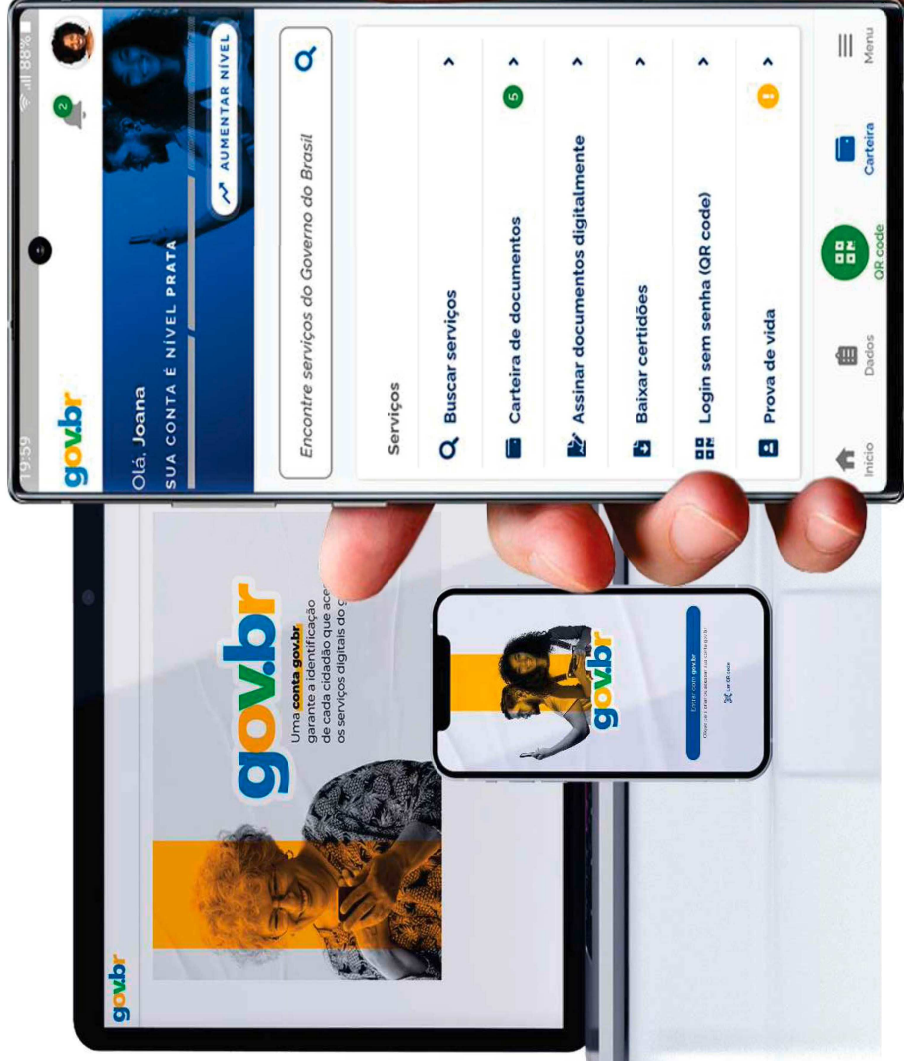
19:59 88%

gov.br

2

Olá, Joana
SUA CONTA É NÍVEL PRATA

AUMENTAR NÍVEL

Encontre serviços do Governo do Brasil

Serviços

Buscar serviços

Carteira de documentos 5

Assinar documentos digitalmente

Baixar certidões

Login sem senha (QR code)

Prova de vida !

Início Dados QR code Carteira Menu

gov.br

gov.br

Uma conta gov.br garante a identificação de cada cidadão que ace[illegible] os serviços digitais do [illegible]

gov.br

Entrar com gov.br

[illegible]